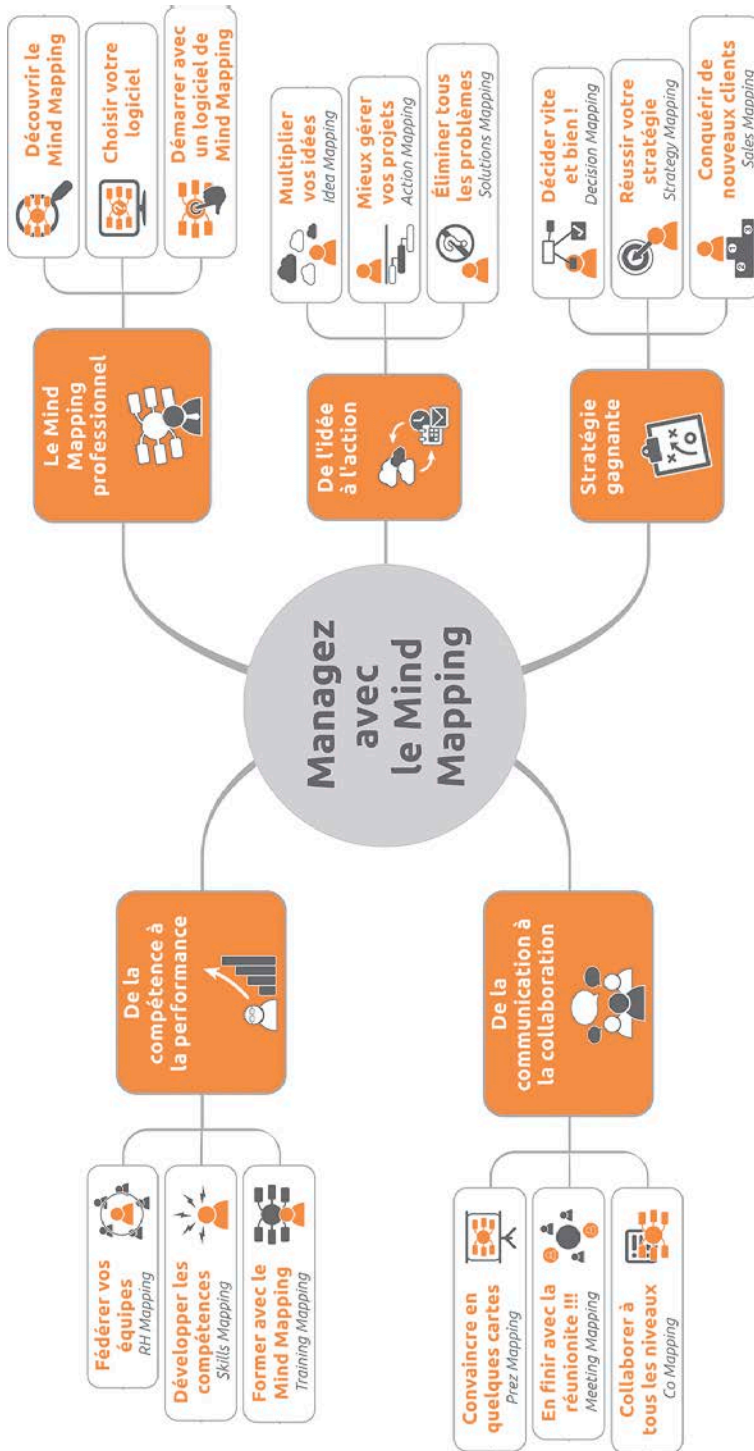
Managez avec le Mind Mapping

Le Mind Mapping professionnel

Découvrir le Mind Mapping

Choisir votre logiciel

Démarrer avec un logiciel de Mind Mapping

De l'idée à l'action

Multiplier vos idées
Idea Mapping

Mieux gérer vos projets
Action Mapping

Éliminer tous les problèmes
Solutions Mapping

Stratégie gagnante

Décider vite et bien !
Decision Mapping

Réussir votre stratégie
Strategy Mapping

Conquérir de nouveaux clients
Sales Mapping

De la compétence à la performance

Fédérer vos équipes
RH Mapping

Développer les compétences
Skills Mapping

Former avec le Mind Mapping
Training Mapping

De la communication à la collaboration

Convaincre en quelques cartes
Prez Mapping

En finir avec la réunionite !!!
Meeting Mapping

Collaborer à tous les niveaux
Co Mapping